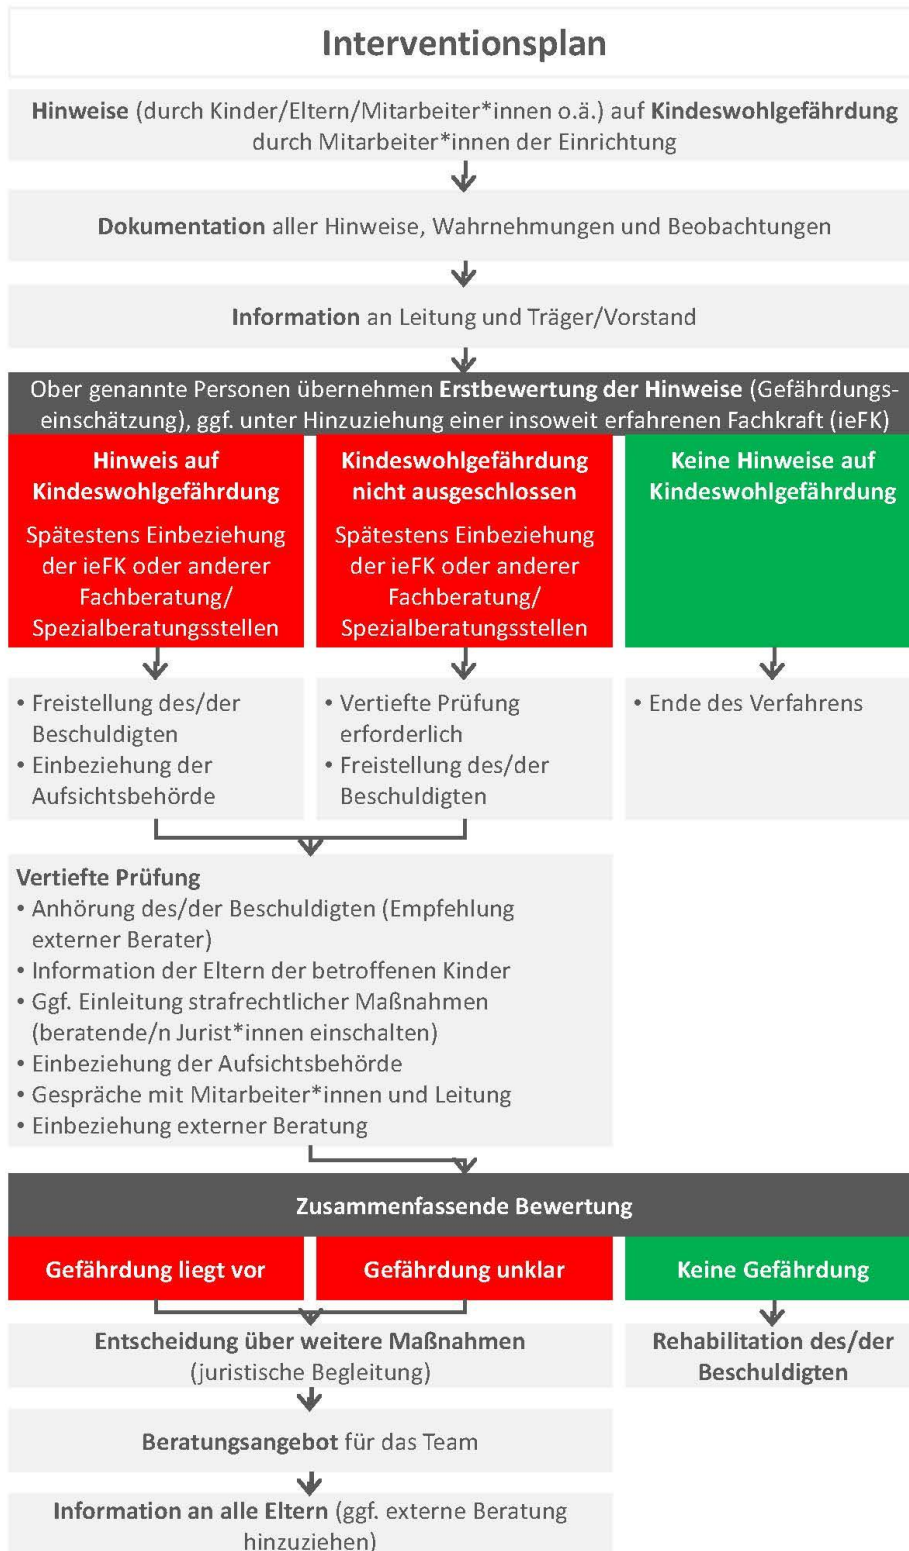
Interventionsplan

Hinweise (durch Kinder/Eltern/Mitarbeiter*innen o.ä.) auf Kindeswohlgefährdung durch Mitarbeiter*innen der Einrichtung

Dokumentation aller Hinweise, Wahrnehmungen und Beobachtungen

Information an Leitung und Träger/Vorstand

Ober genannte Personen übernehmen Erstbewertung der Hinweise (Gefährdungseinschätzung), ggf. unter Hinzuziehung einer insoweit erfahrenen Fachkraft (ieFK)

Hinweis auf Kindeswohlgefährdung

Spätestens Einbeziehung der ieFK oder anderer Fachberatung/ Spezialberatungsstellen

Kindeswohlgefährdung nicht ausgeschlossen

Spätestens Einbeziehung der ieFK oder anderer Fachberatung/ Spezialberatungsstellen

Keine Hinweise auf Kindeswohlgefährdung

• Freistellung des/der Beschuldigten
• Einbeziehung der Aufsichtsbehörde

• Vertiefte Prüfung erforderlich
• Freistellung des/der Beschuldigten

• Ende des Verfahrens

Vertiefte Prüfung
• Anhörung des/der Beschuldigten (Empfehlung externer Berater)
• Information der Eltern der betroffenen Kinder
• Ggf. Einleitung strafrechtlicher Maßnahmen (beratende/n Jurist*innen einschalten)
• Einbeziehung der Aufsichtsbehörde
• Gespräche mit Mitarbeiter*innen und Leitung
• Einbeziehung externer Beratung

Zusammenfassende Bewertung

Gefährdung liegt vor

Gefährdung unklar

Keine Gefährdung

Entscheidung über weitere Maßnahmen (juristische Begleitung)

Rehabilitation des/der Beschuldigten

Beratungsangebot für das Team

Information an alle Eltern (ggf. externe Beratung hinzuziehen)